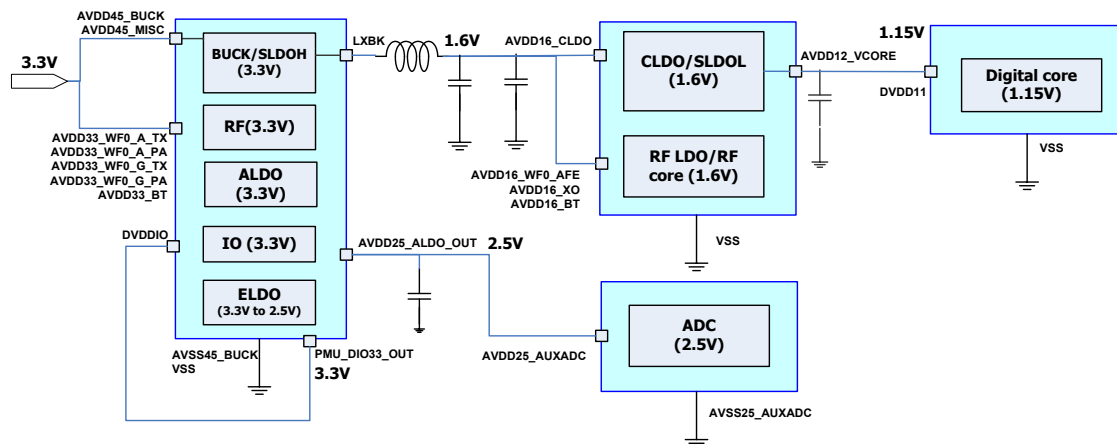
AVDD45_BUCK
AVDD45_MISC

3.3V

AVDD33_WF0_A_TX
AVDD33_WF0_A_PA
AVDD33_WF0_G_TX
AVDD33_WF0_G_PA
AVDD33_BT

DVDDIO

BUCK/SLDOH
(3.3V)

RF(3.3V)

ALDO
(3.3V)

IO (3.3V)

ELDO
(3.3V to 2.5V)

AVSS45_BUCK
VSS

PMU_DIO33_OUT
3.3V

LXBK

1.6V

AVDD16_CLDO

AVDD25_ALDO_OUT
2.5V

CLDO/SLDOL
(1.6V)

RF LDO/RF
core (1.6V)

AVDD16_WF0_AFE
AVDD16_XO
AVDD16_BT

VSS

AVDD12_VCORE

1.15V

DVDD11

Digital core
(1.15V)

VSS

ADC
(2.5V)

AVDD25_AUXADC

AVSS25_AUXADC